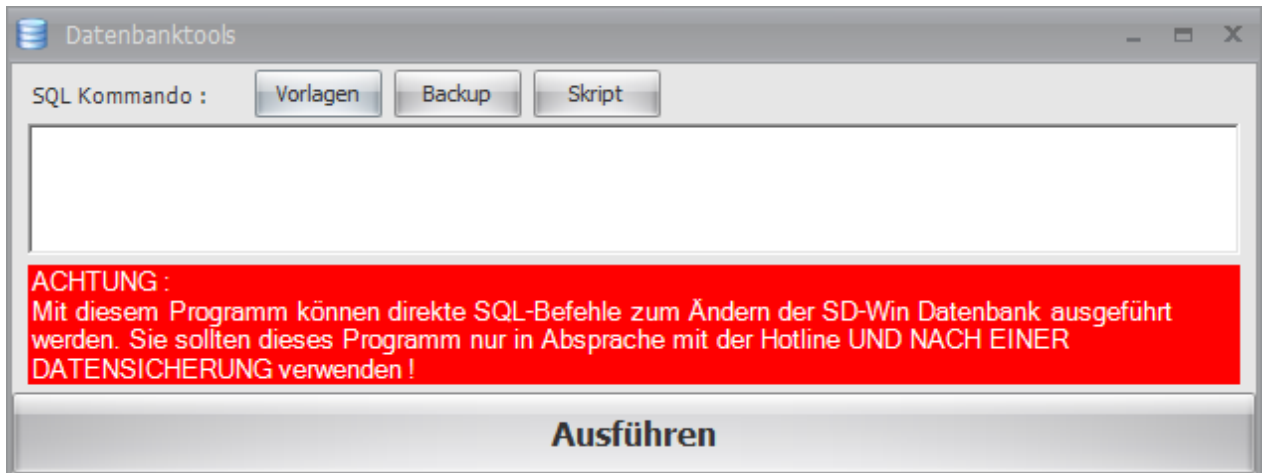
Datenbanktools

SQL Kommando : Vorlagen Backup Skript

ACHTUNG :
Mit diesem Programm können direkte SQL-Befehle zum Ändern der SD-Win Datenbank ausgeführt werden. Sie sollten dieses Programm nur in Absprache mit der Hotline UND NACH EINER DATENSICHERUNG verwenden !

Ausführen